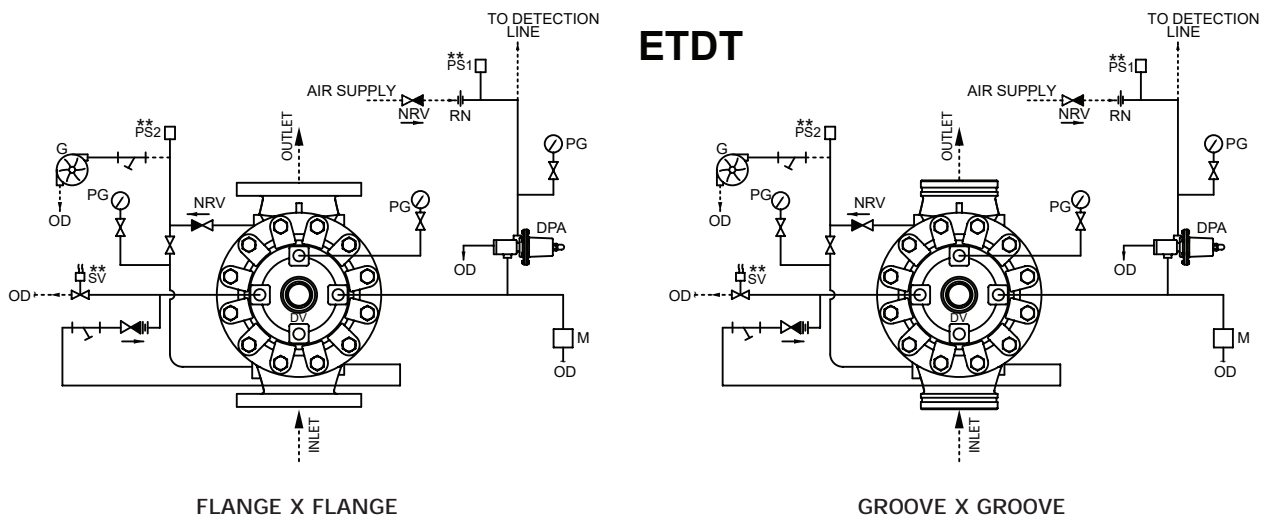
ETDT

TO DETECTION LINE
**
PS1
AIR SUPPLY
NRV
RN
**
PS2
G
OD
OUTLET
PG
PG
NRV
PG
DPA
OD
**
SV
OD
DV
M
OD
INLET

FLANGE X FLANGE

TO DETECTION LINE
**
PS1
AIR SUPPLY
NRV
RN
**
PS2
G
OD
OUTLET
PG
PG
NRV
PG
DPA
OD
**
SV
OD
DV
M
OD
INLET

GROOVE X GROOVE